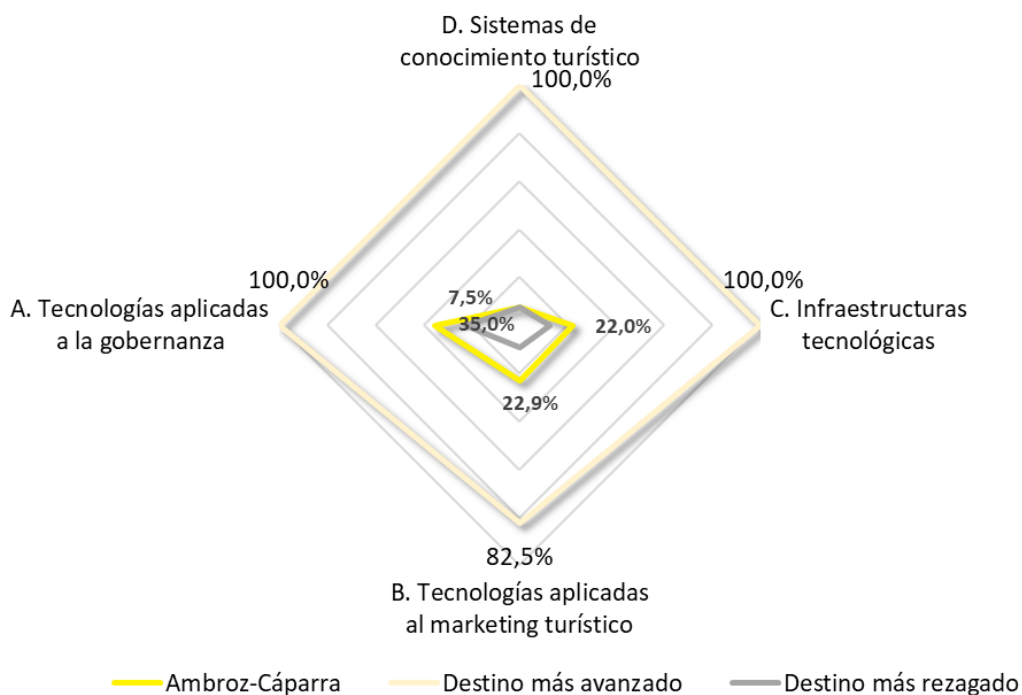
D. Sistemas de conocimiento turístico
100,0%

100,0%
A. Tecnologías aplicadas a la gobernanza

7,5%
35,0%
22,0%
22,9%

100,0%
C. Infraestructuras tecnológicas

82,5%
B. Tecnologías aplicadas al marketing turístico

Ambroz-Cáparra
Destino más avanzado
Destino más rezagado